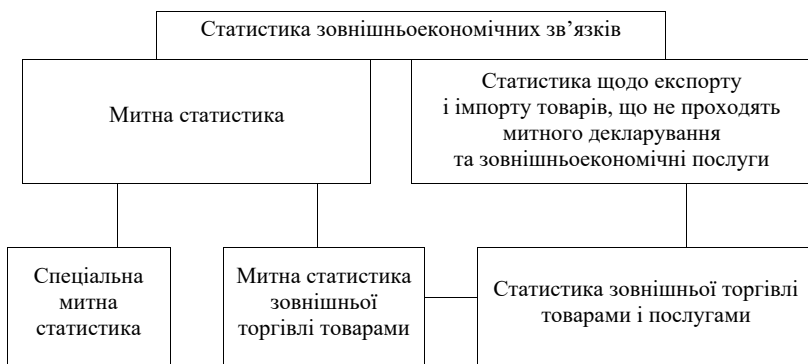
Статистика зовнішньоекономічних зв’язків

Митна статистика

Статистика щодо експорту і імпорту товарів, що не проходять митного декларування та зовнішньоекономічні послуги

Спеціальна митна статистика

Митна статистика зовнішньої торгівлі товарами

Статистика зовнішньої торгівлі товарами і послугами